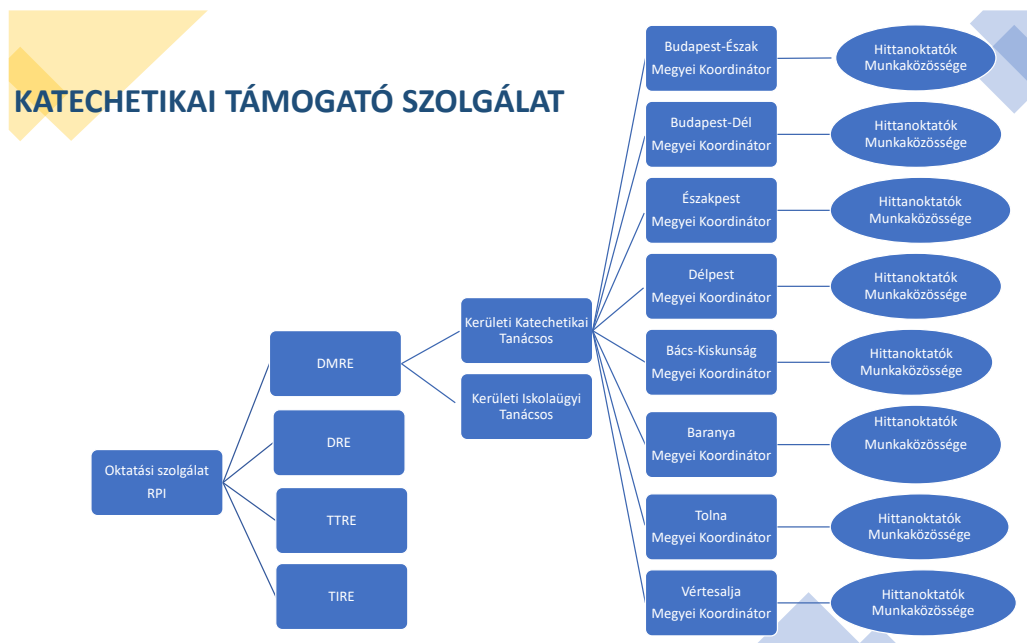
KATECHETIKAI TÁMOGATÓ SZOLGÁLAT

Oktatási szolgálat RPI

DMRE

DRE

TTRE

TIRE

Kerületi Katechetikai Tanácsos

Kerületi Iskolaügyi Tanácsos

Budapest-Észak Megyei Koordinátor

Hittanoktatók Munkaközössége

Budapest-Dél Megyei Koordinátor

Hittanoktatók Munkaközössége

Északpest Megyei Koordinátor

Hittanoktatók Munkaközössége

Délpest Megyei Koordinátor

Hittanoktatók Munkaközössége

Bács-Kiskunság Megyei Koordinátor

Hittanoktatók Munkaközössége

Baranya Megyei Koordinátor

Hittanoktatók Munkaközössége

Tolna Megyei Koordinátor

Hittanoktatók Munkaközössége

Vértesalja Megyei Koordinátor

Hittanoktatók Munkaközössége